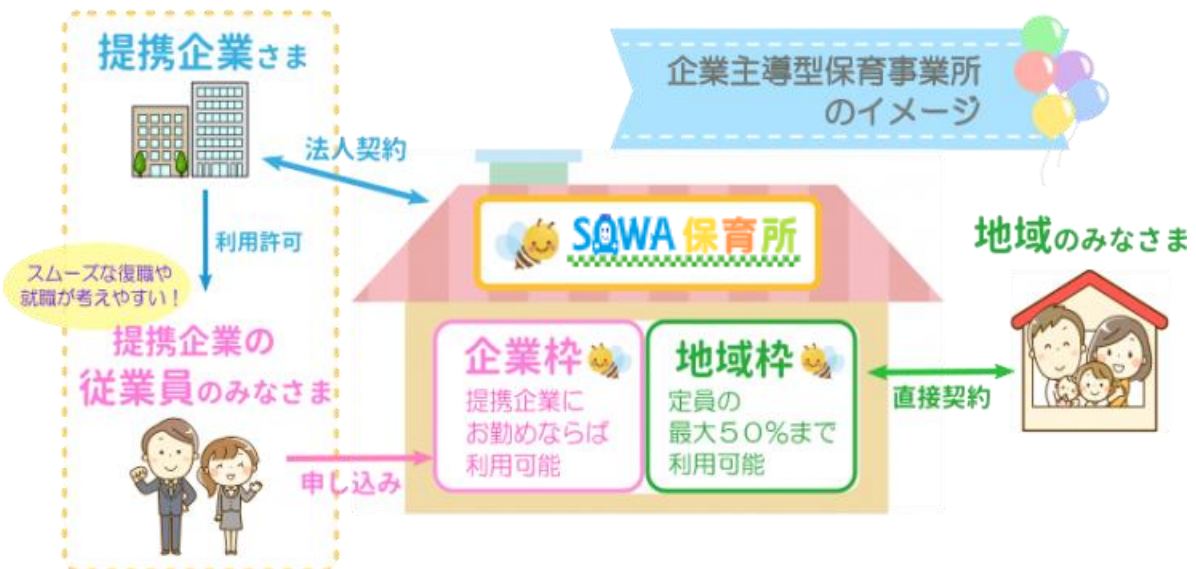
提携企業さま

法人契約

企業主導型保育事業所のイメージ

利用許可

スムーズな復職や就職が考えやすい！

SOWA保育所

地域のみなさま

提携企業の従業員のみなさま

企業枠
提携企業にお勤めならば利用可能

地域枠
定員の最大５０％まで利用可能

直接契約

申し込み